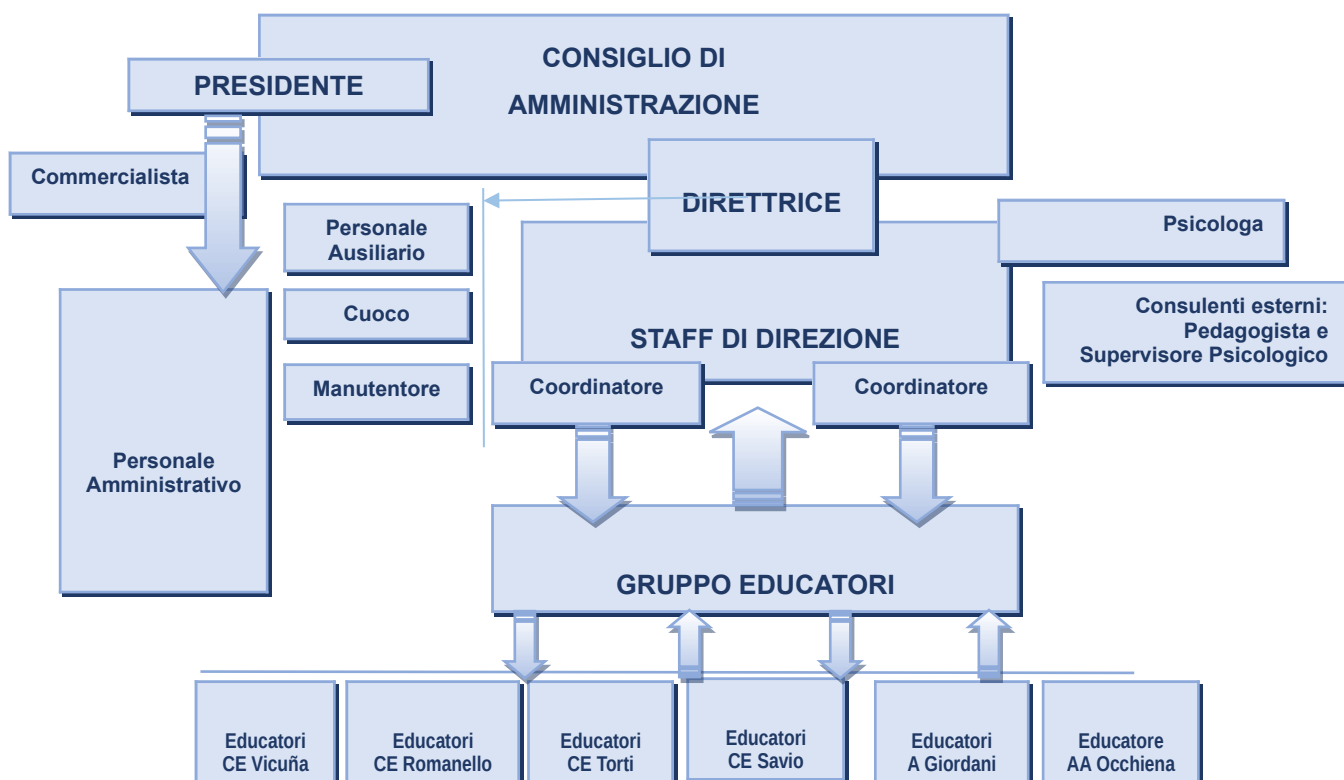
CONSIGLIO DI AMMINISTRAZIONE

PRESIDENTE

Commercialista

DIRETTRICE

Personale Ausiliario

Cuoco

Manutentore

Psicologa

Consulenti esterni: Pedagogista e Supervisore Psicologico

STAFF DI DIREZIONE

Coordinatore

Coordinatore

Personale Amministrativo

GRUPPO EDUCATORI

Educatori CE Vicuña

Educatori CE Romanello

Educatori CE Torti

Educatori CE Savio

Educatori A Giordani

Educatore AA Occhiena